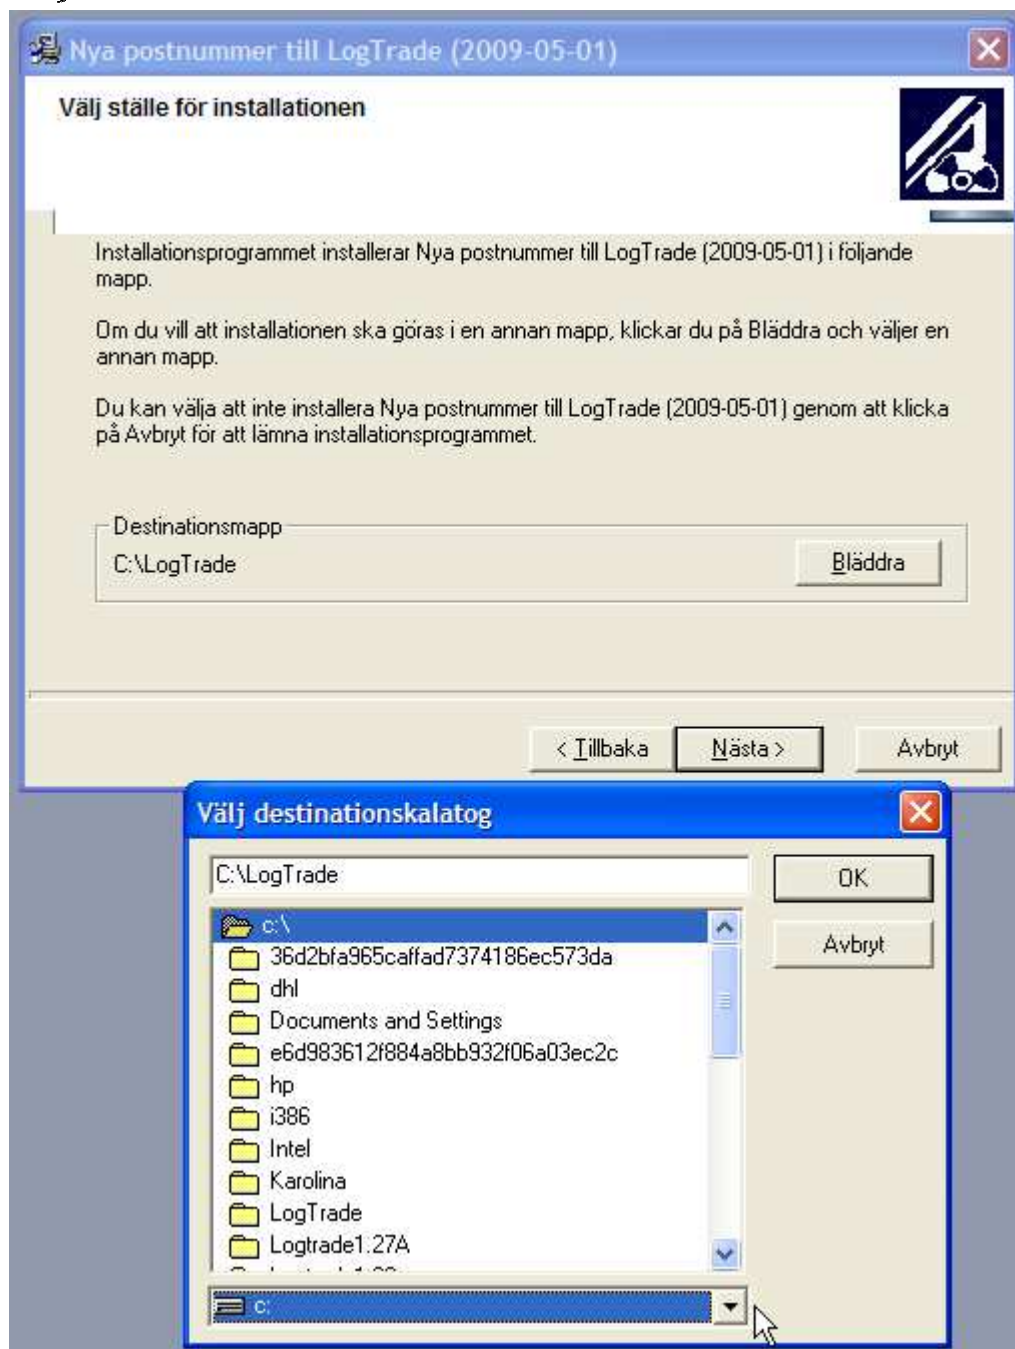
Nya postnummer till LogTrade (2009-05-01)

Välj ställe för installationen

Installationsprogrammet installerar Nya postnummer till LogTrade (2009-05-01) i följande mapp.

Om du vill att installationen ska göras i en annan mapp, klickar du på Bläddra och väljer en annan mapp.

Du kan välja att inte installera Nya postnummer till LogTrade (2009-05-01) genom att klicka på Avbryt för att lämna installationsprogrammet.

Destinationsmapp

C:\LogTrade

Bläddra

< Tillbaka

Nästa >

Avbryt

Välj destinationskalatog

C:\LogTrade

OK

Avbryt

c:\
36d2bfa965caffad7374186ec573da
dhl
Documents and Settings
e6d983612f884a8bb932f06a03ec2c
hp
i386
Intel
Karolina
LogTrade
Logtrade1.27A
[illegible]

c: